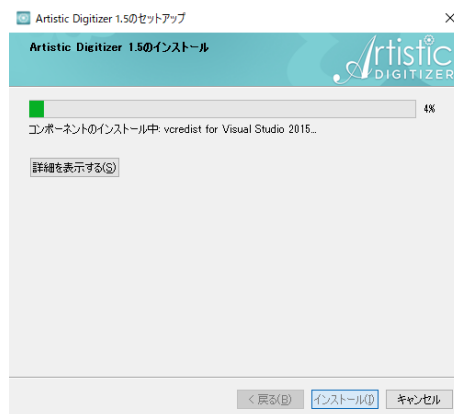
Artistic Digitizer 1.5のセットアップ

×

Artistic Digitizer 1.5のインストール

Artistic DIGITIZER

4%

コンポーネントのインストール中: vcredist for Visual Studio 2015...

詳細を表示する(S)

< 戻る(B)

インストール(I)

キャンセル